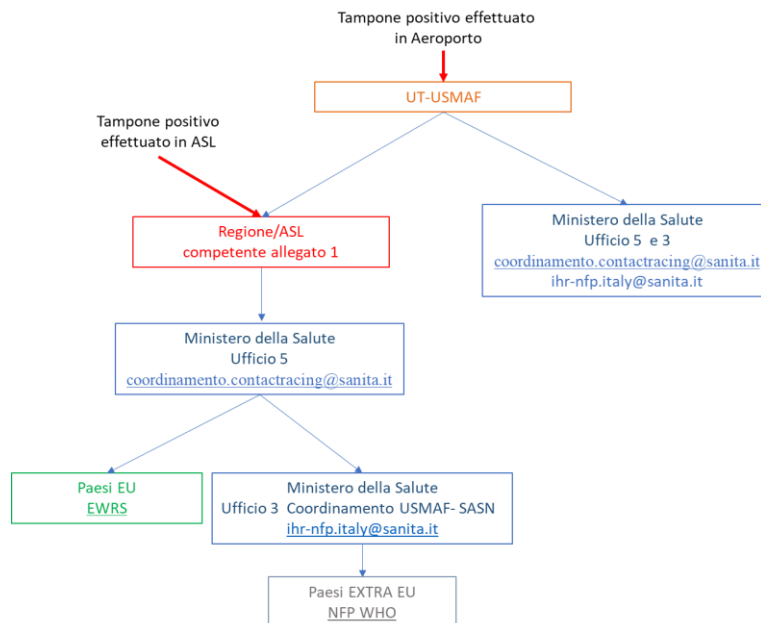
Tampone positivo effettuato in Aeroporto

UT-USMAF

Tampone positivo effettuato in ASL

Regione/ASL competente allegato 1

Ministero della Salute
Ufficio 5 e 3
coordinamento.contactracing@sanita.it
ihr-nfp.italy@sanita.it

Ministero della Salute
Ufficio 5
coordinamento.contactracing@sanita.it

Paesi EU
EWRS

Ministero della Salute
Ufficio 3 Coordinamento USMAF- SASN
ihr-nfp.italy@sanita.it

Paesi EXTRA EU
NFP WHO